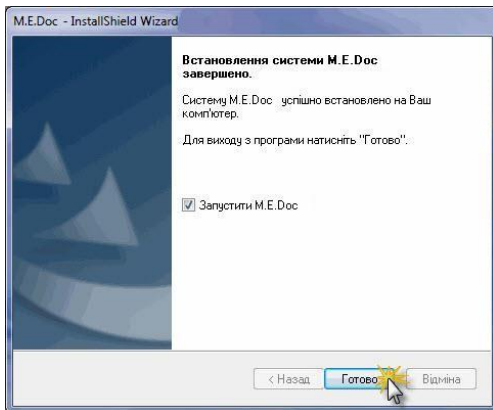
M.E.Doc - InstallShield Wizard

Встановлення системи M.E.Doc завершено.

Систему M.E.Doc успішно встановлено на Ваш комп'ютер.

Для виходу з програми натисніть "Готово".

Запустити M.E.Doc

< Назад

Готово

Відміна